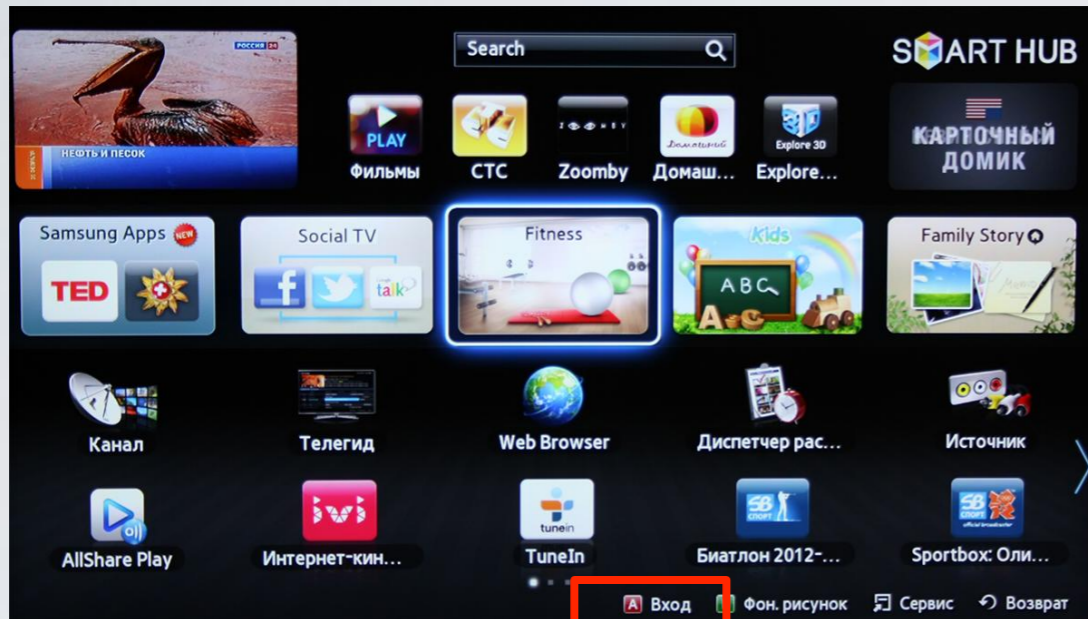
РОССИЯ 24
НЕФТЬ И ПЕСОК

Search

SMART HUB

PLAY
Фильмы

СТС

Zoomby

Домаш...

Explore 3D
Explore...

КАРТОЧНЫЙ ДОМИК

Samsung Apps NEW
TED

Social TV
talk

Fitness

Kids
ABC

Family Story

Канал

Телегид

Web Browser

Диспетчер рас...

Источник

AllShare Play

ivi
Интернет-кин...

tunein
TuneIn

SB СПОРТ
Биатлон 2012-...

SB СПОРТ
Sportbox: Оли...

A Вход
B Фон. рисунок
Сервис
Возврат